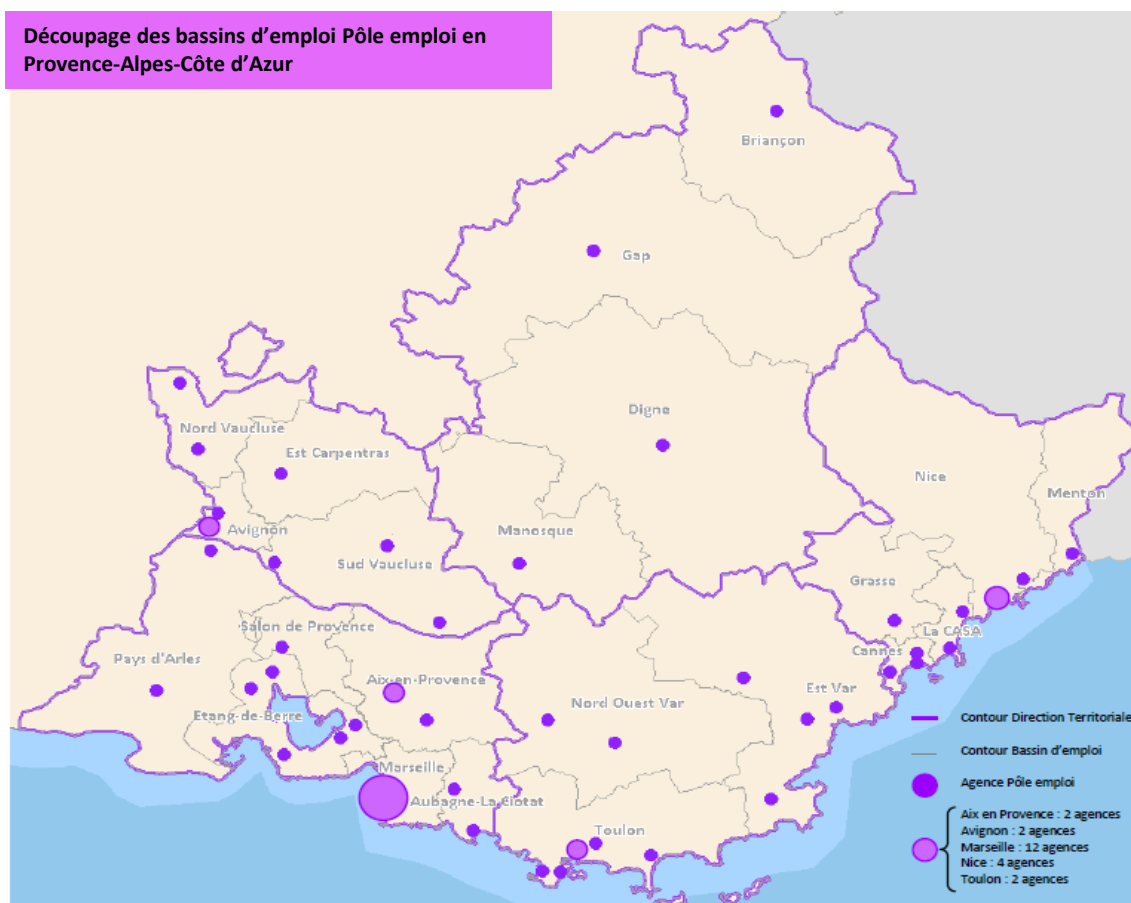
Découpage des bassins d'emploi Pôle emploi en Provence-Alpes-Côte d'Azur

Briançon
Gap
Digne
Nord Vaucluse
Est Carpentras
Avignon
Sud Vaucluse
Manosque
Nice
Menton
Grasse
La CASA
Cannes
Salon de Provence
Pays d'Arles
Aix-en-Provence
Est Var
Nord Ouest Var
Etang-de-Berre
Marseille
Aubagne-La Ciotat
Toulon

Contour Direction Territoriale
Contour Bassin d'emploi
Agence Pôle emploi
Aix en Provence : 2 agences
Avignon : 2 agences
Marseille : 12 agences
Nice : 4 agences
Toulon : 2 agences